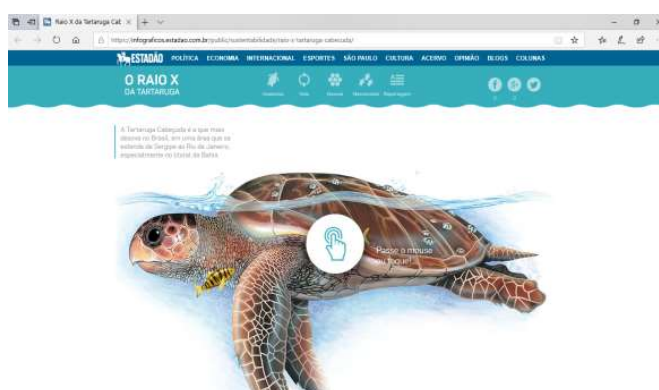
Raio X da Tartaruga Cab ×  +

https://infograficos.estadao.com.br/public/sustentabilidade/raio-x-tartaruga-cabecuda/

ESTADÃO POLÍTICA ECONOMIA INTERNACIONAL ESPORTES SÃO PAULO CULTURA ACERVO OPINIÃO BLOGS COLUNAS

O RAIO X
DA TARTARUGA

Anatomia Vida Ninhos Nascimento Reportagem

A Tartaruga Cabeçuda é a que mais desova no Brasil, em uma área que se estende de Sergipe ao Rio de Janeiro, especialmente no litoral da Bahia.

Passe o mouse ou toque!